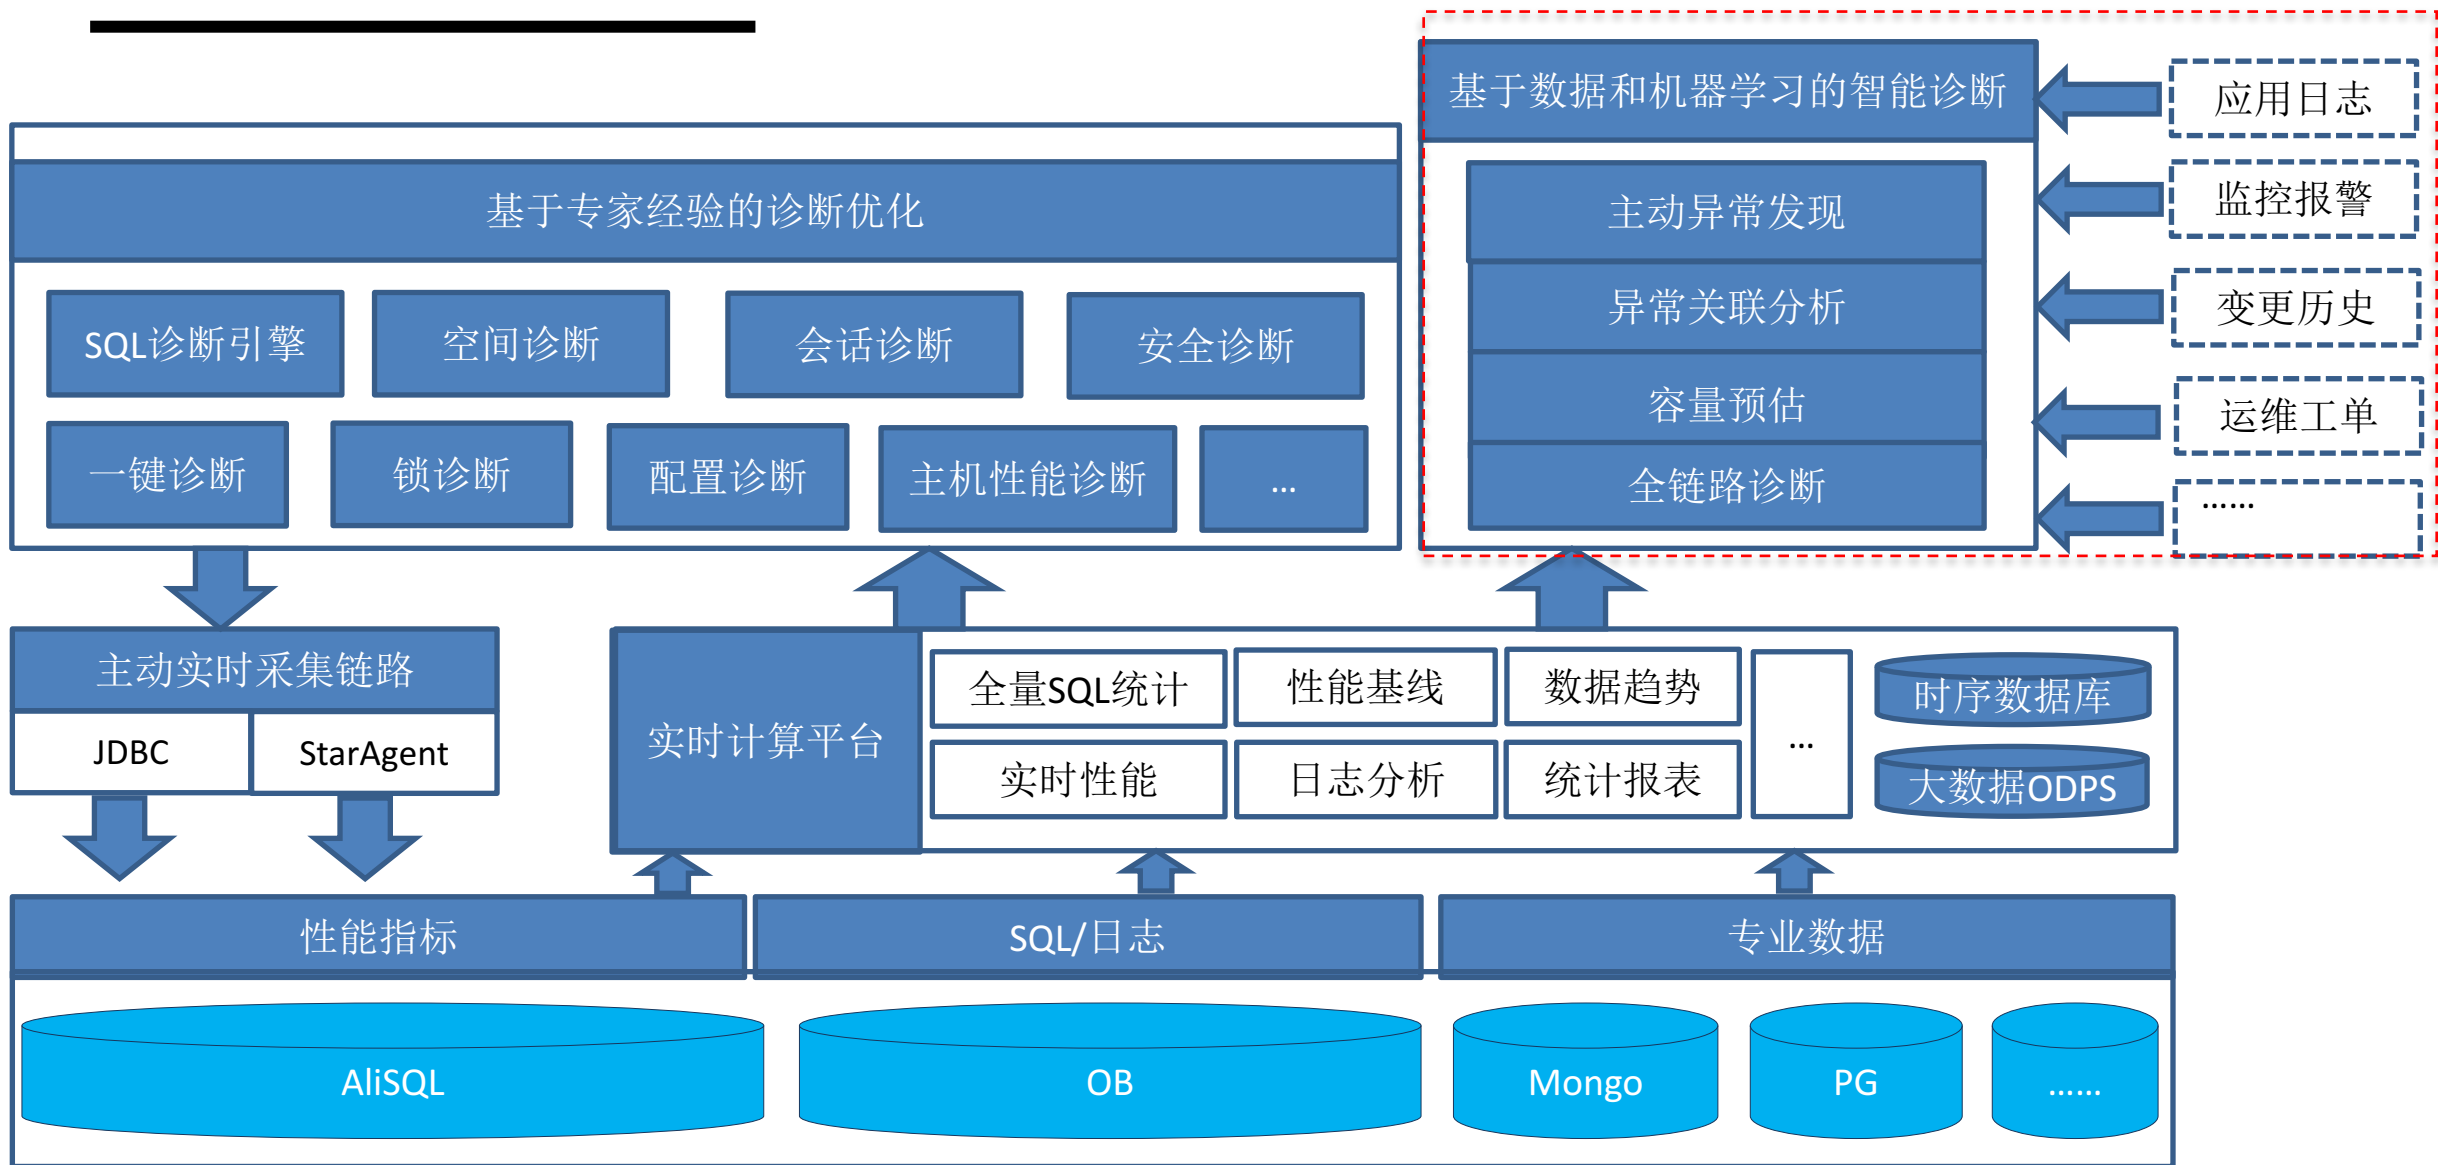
基于专家经验的诊断优化

SQL诊断引擎

空间诊断

会话诊断

安全诊断

一键诊断

锁诊断

配置诊断

主机性能诊断

...

基于数据和机器学习的智能诊断

主动异常发现

异常关联分析

容量预估

全链路诊断

应用日志

监控报警

变更历史

运维工单

......

主动实时采集链路

JDBC

StarAgent

实时计算平台

全量SQL统计

性能基线

数据趋势

...

实时性能

日志分析

统计报表

时序数据库

大数据ODPS

性能指标

SQL/日志

专业数据

AliSQL

OB

Mongo

PG

......